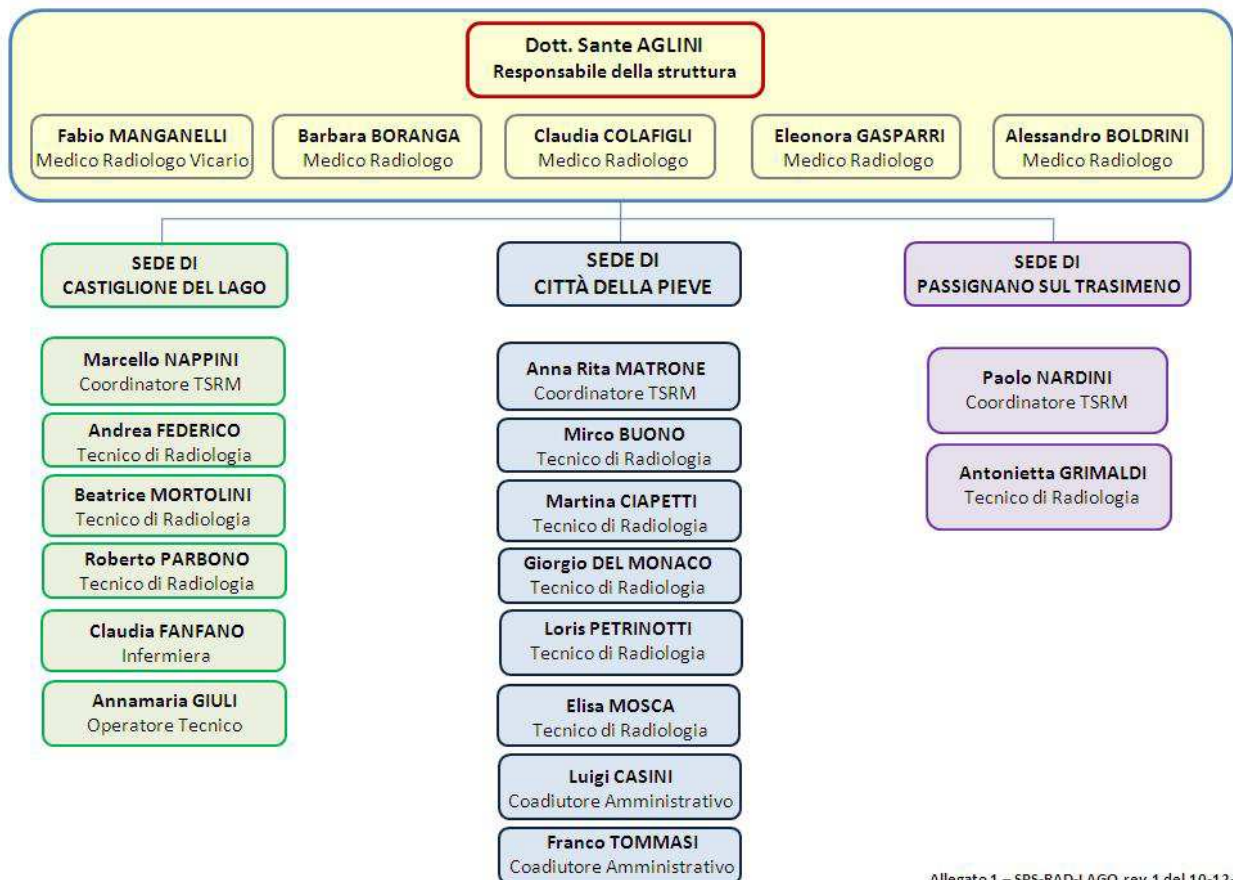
Dott. Sante AGLINI
Responsabile della struttura

Fabio MANGANELLI
Medico Radiologo Vicario

Barbara BORANGA
Medico Radiologo

Claudia COLAFIGLI
Medico Radiologo

Eleonora GASPARRI
Medico Radiologo

Alessandro BOLDRINI
Medico Radiologo

SEDE DI
CASTIGLIONE DEL LAGO

Marcello NAPPINI
Coordinatore TSRM

Andrea FEDERICO
Tecnico di Radiologia

Beatrice MORTOLINI
Tecnico di Radiologia

Roberto PARBONO
Tecnico di Radiologia

Claudia FANFANO
Infermiera

Annamaria GIULI
Operatore Tecnico

SEDE DI
CITTÀ DELLA PIEVE

Anna Rita MATRONE
Coordinatore TSRM

Mirco BUONO
Tecnico di Radiologia

Martina CIAPETTI
Tecnico di Radiologia

Giorgio DEL MONACO
Tecnico di Radiologia

Loris PETRINOTTI
Tecnico di Radiologia

Elisa MOSCA
Tecnico di Radiologia

Luigi CASINI
Coadiutore Amministrativo

Franco TOMMASI
Coadiutore Amministrativo

SEDE DI
PASSIGNANO SUL TRASIMENO

Paolo NARDINI
Coordinatore TSRM

Antonietta GRIMALDI
Tecnico di Radiologia

Allegato 1 – SPS-RAD-LAGO rev. 1 del 10-12-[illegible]